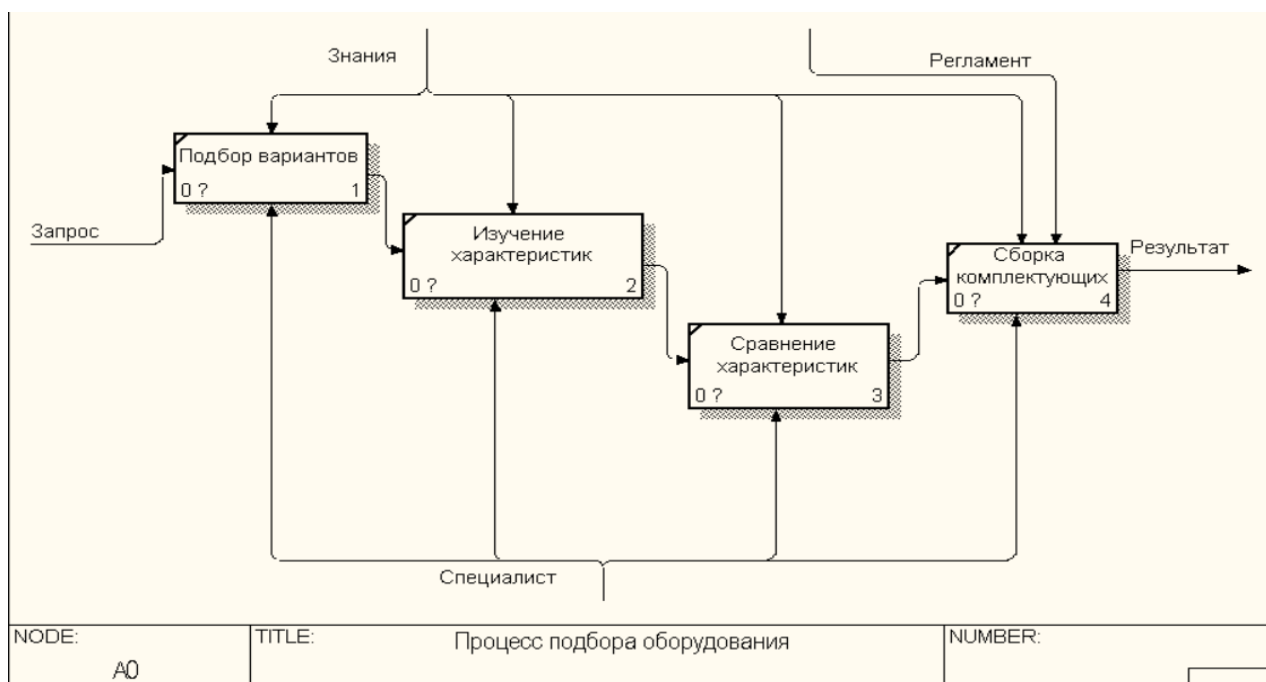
Знания

Регламент

Подбор вариантов
0 ? 1

Запрос

Изучение характеристик
0 ? 2

Сборка комплектующих
0 ? 4

Результат

Сравнение характеристик
0 ? 3

Специалист

| NODE: A0 | TITLE: Процесс подбора оборудования | NUMBER: |
|---|---|---|